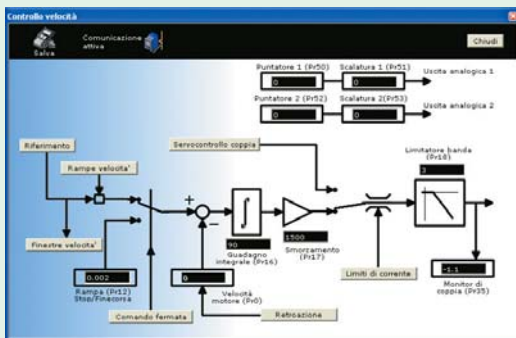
Controllo velocità

Salva

Comunicazione attiva

Chiudi

Puntatore 1 (Pr50)
0
Scalatura 1 (Pr51)
0
Uscita analogica 1

Puntatore 2 (Pr52)
0
Scalatura 2(Pr53)
0
Uscita analogica 2

Riferimento

Rampe velocita'

Servocontrollo coppia

Limitatore banda (Pr18)
3

+
−

90
Guadagno integrale (Pr16)

1500
Smorzamento (Pr17)

Finestre velocita'

0.002
Rampa (Pr12) Stop/Finecorsa

0
Velocità motore (Pr0)

Limiti di corrente

-1.1
Monitor di coppia (Pr35)

Comando fermata

Retroazione